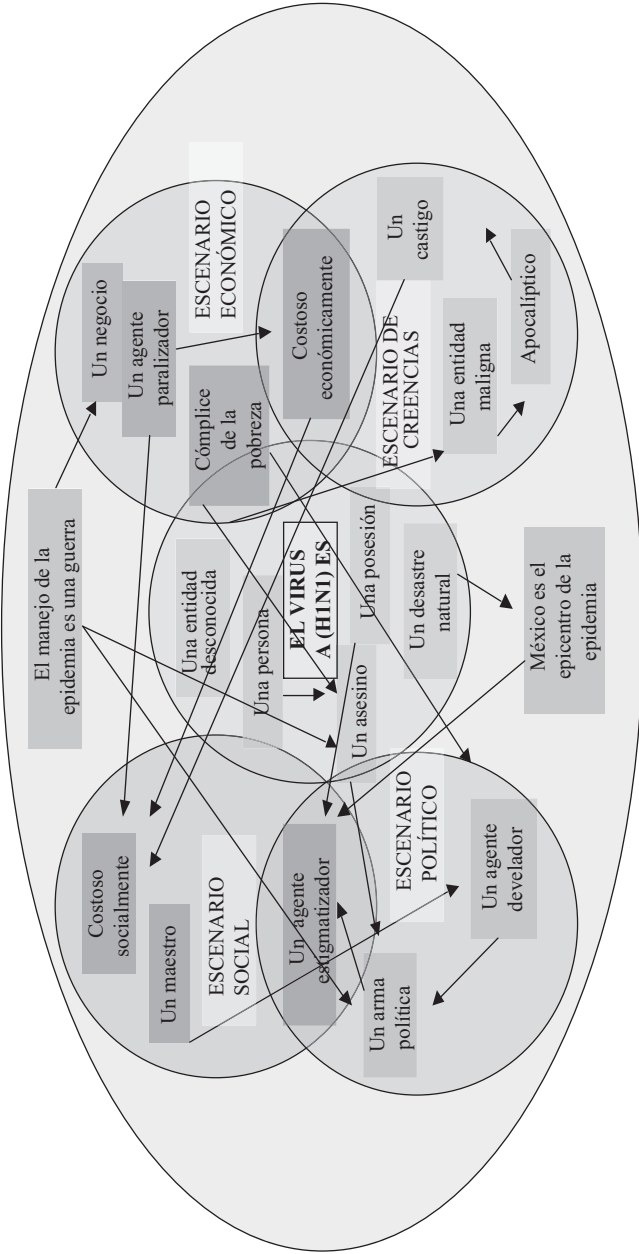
El manejo de la epidemia es una guerra

Un negocio

Un agente paralizador

ESCENARIO ECONÓMICO

Costoso económicamente

Cómplice de la pobreza

Un castigo

Apocalíptico

Una entidad maligna

ESCENARIO DE CREENCIAS

Una entidad desconocida

Una persona

EL VIRUS A (H1N1) ES

Una posesión

Un asesino

Un desastre natural

México es el epicentro de la epidemia

Costoso socialmente

Un maestro

ESCENARIO SOCIAL

Un agente estigmatizador

ESCENARIO POLÍTICO

Un arma política

Un agente develador